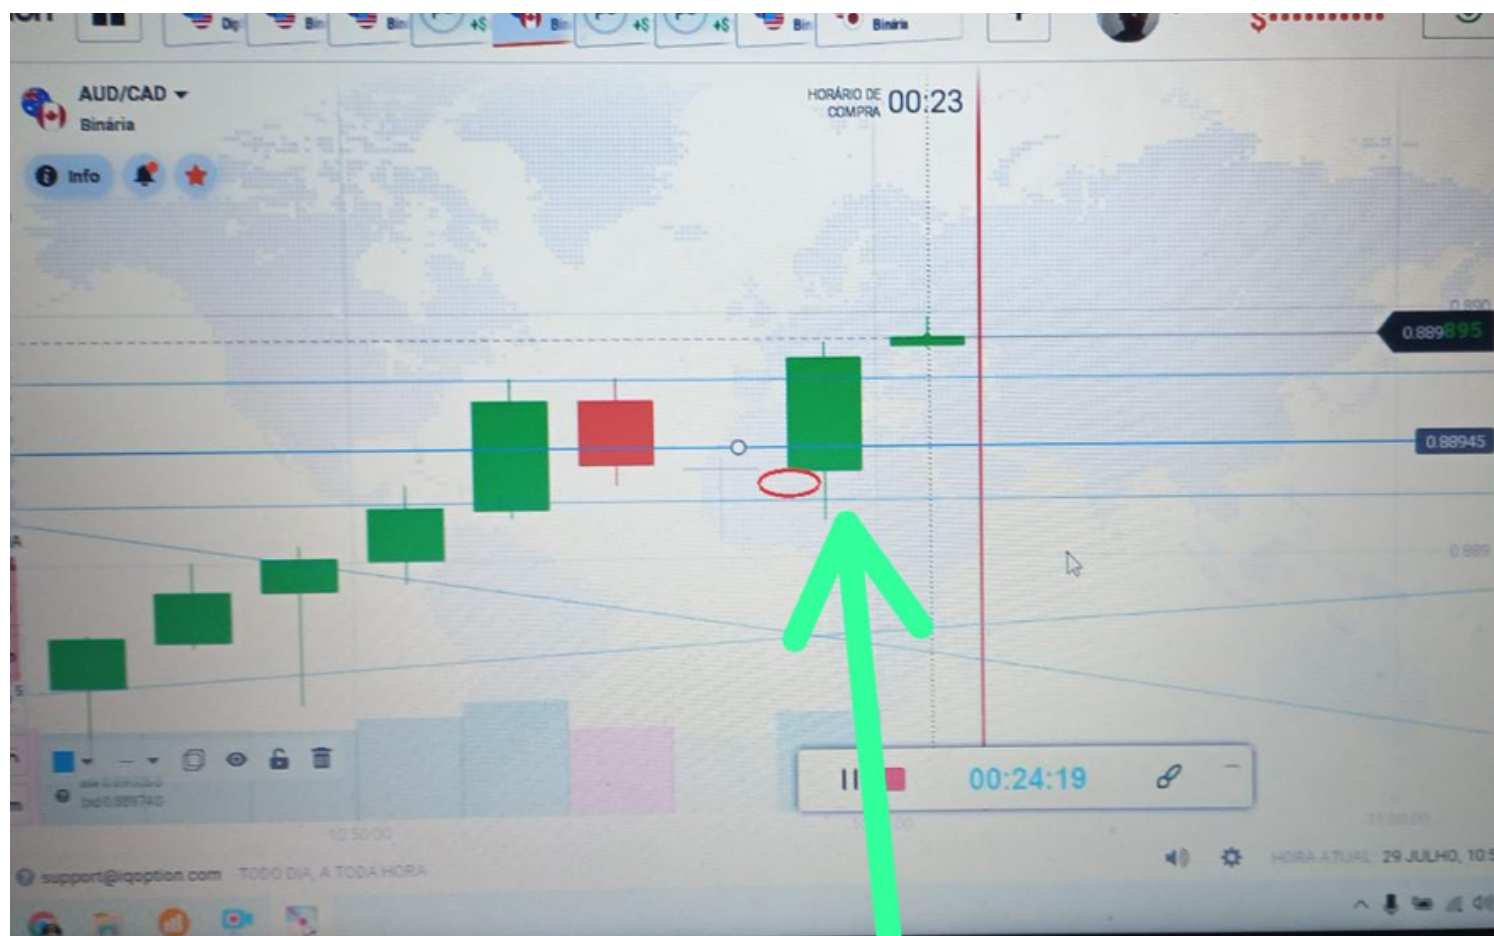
Dig Bin Bin +$ Bin +$ +$ Bin Binária

AUD/CAD
Binária

Info

HORÁRIO DE COMPRA 00:23

0.990
0.889895
0.88945
0.889

00:24:19

10:50:00
11:00:00

support@iqoption.com TODO DIA, A TODA HORA

HORA ATUAL: 29 JULHO, 10: